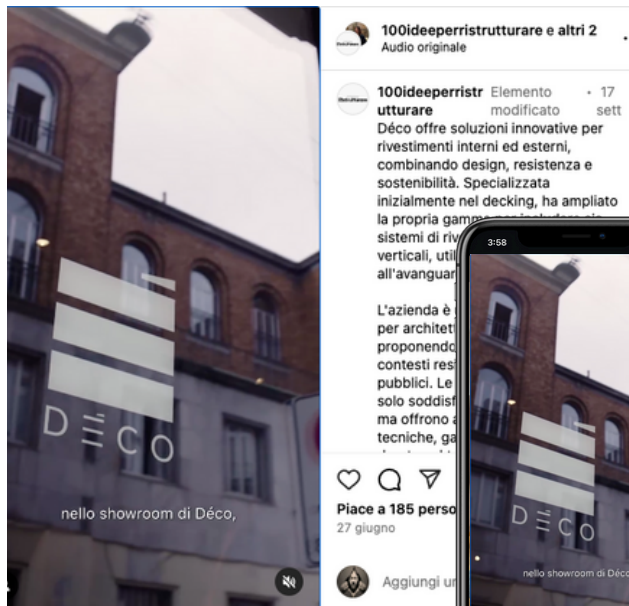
DÉCO

nello showroom di Déco,

100ideeperristrutturare e altri 2
Audio originale

100ideeperristrutturare Elemento modificato · 17 sett

Déco offre soluzioni innovative per rivestimenti interni ed esterni, combinando design, resistenza e sostenibilità. Specializzata inizialmente nel decking, ha ampliato la propria gamma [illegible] sistemi di riv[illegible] verticali, util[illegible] all'avanguar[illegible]

L'azienda è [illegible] per architett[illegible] proponendo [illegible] contesti resi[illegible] pubblici. Le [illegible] solo soddisf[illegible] ma offrono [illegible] tecniche, ga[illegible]

Piace a 185 perso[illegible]
27 giugno

Aggiungi u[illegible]

3:58

DÉCO

nello showroom di Déco,